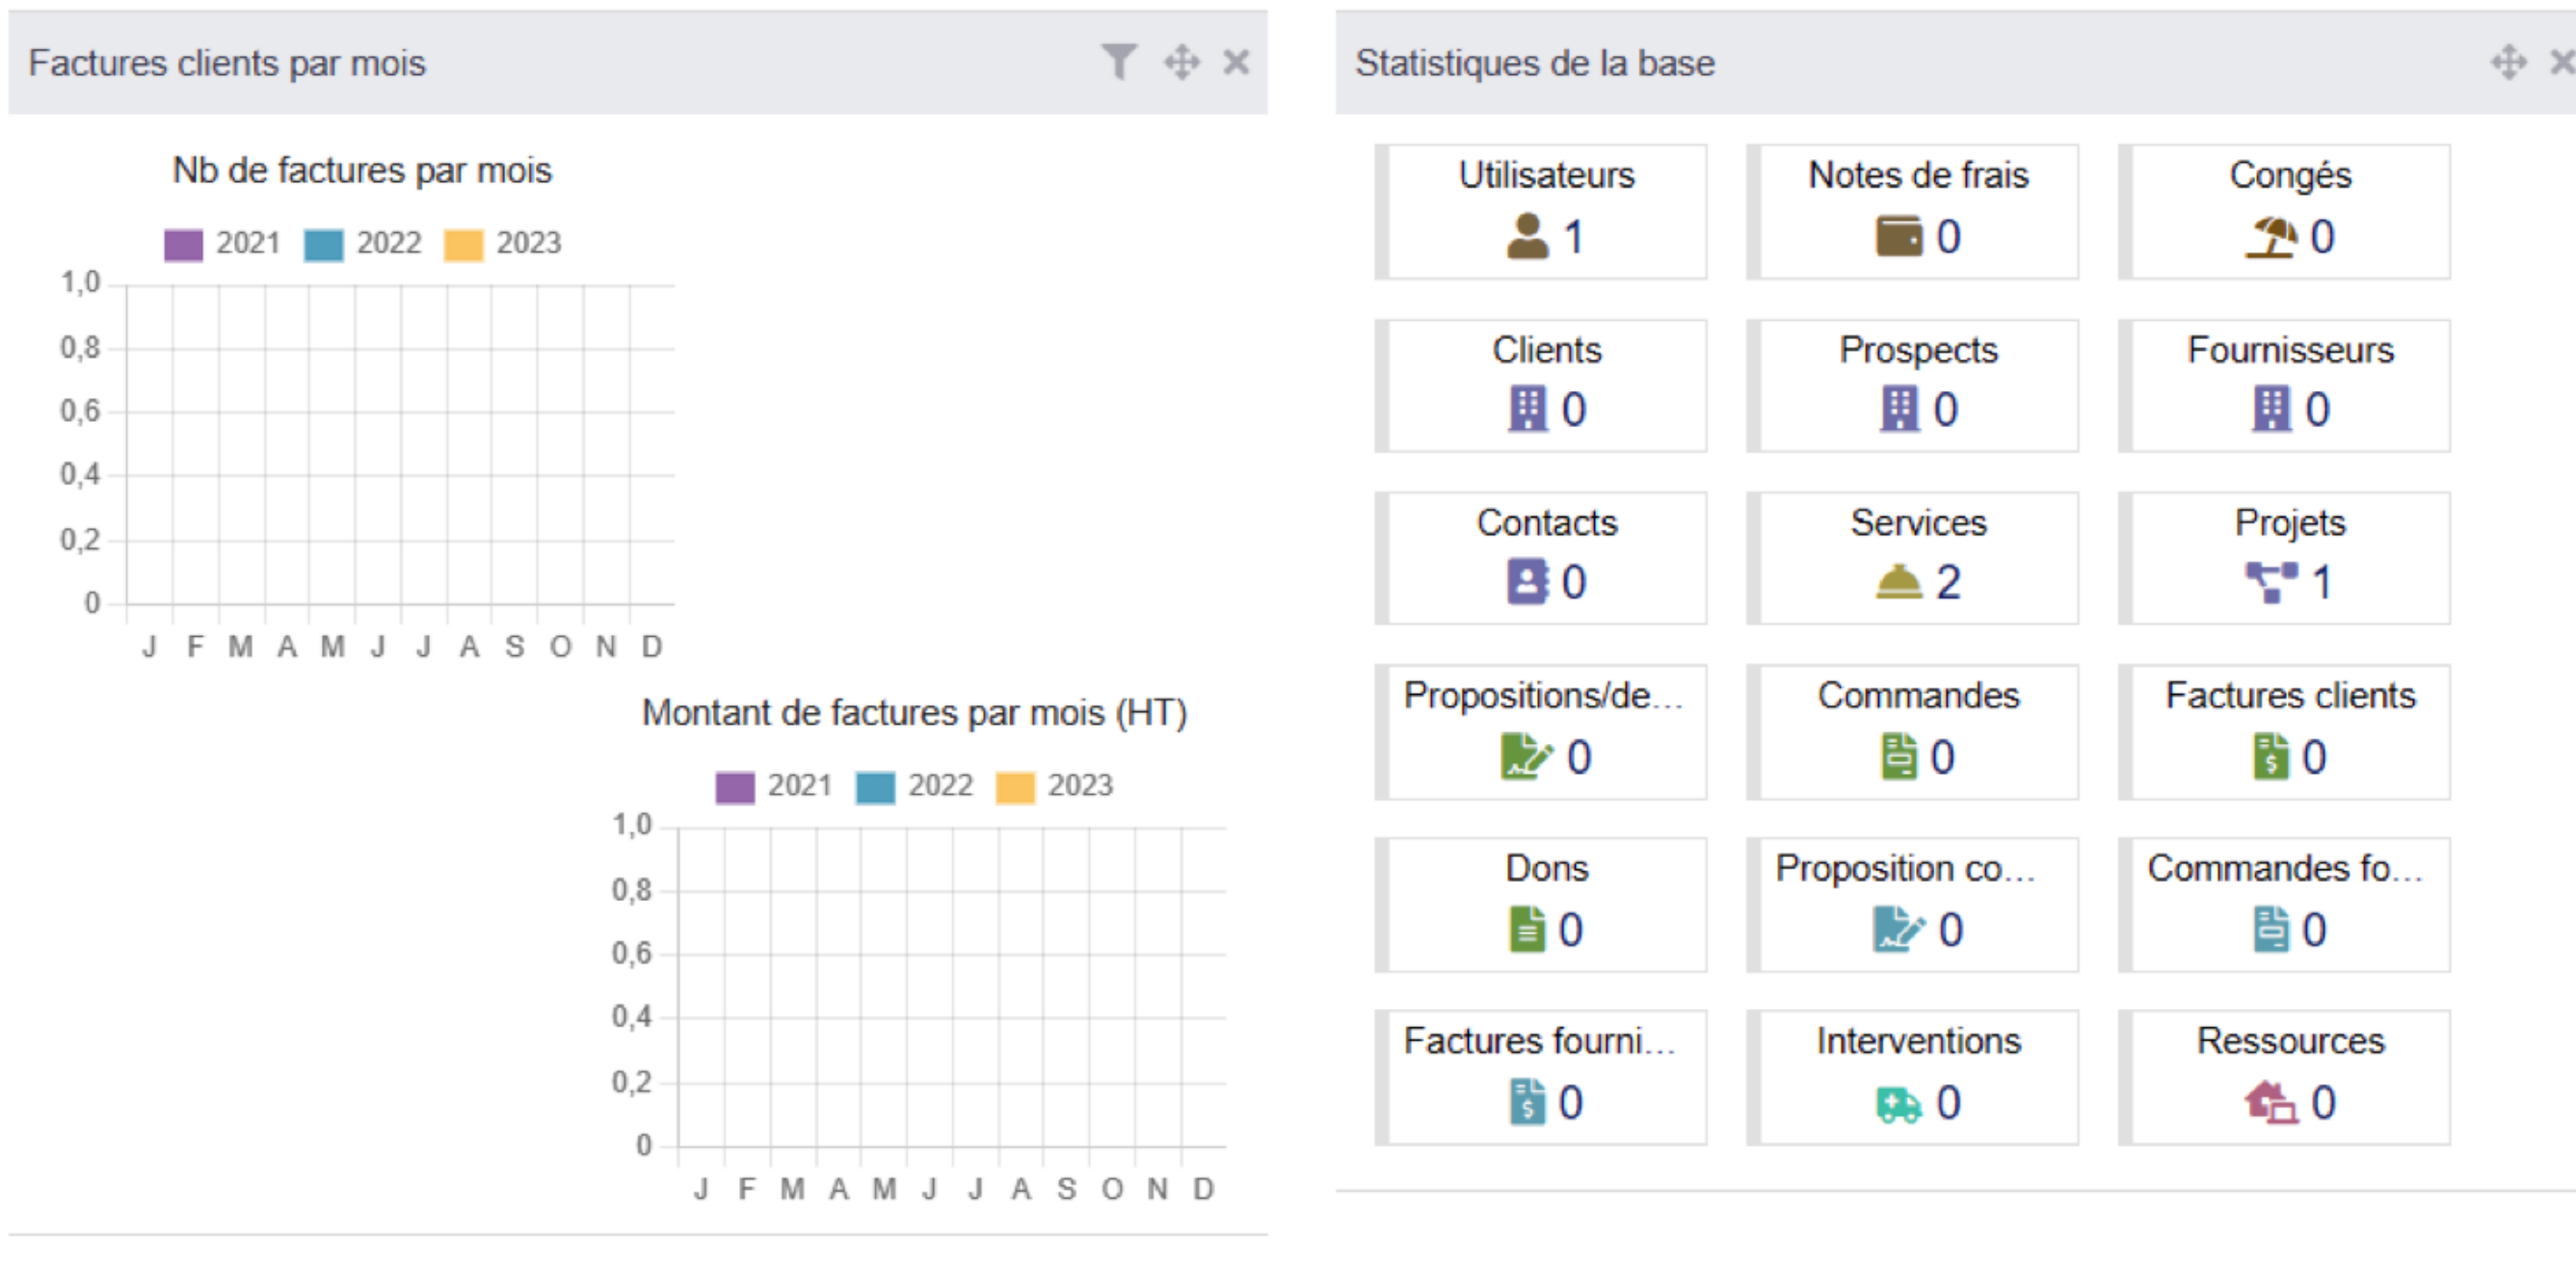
Factures clients par mois

Nb de factures par mois

2021 2022 2023

1,0
0,8
0,6
0,4
0,2
0

J F M A M J J A S O N D

Montant de factures par mois (HT)

2021 2022 2023

1,0
0,8
0,6
0,4
0,2
0

J F M A M J J A S O N D

Statistiques de la base

| Utilisateurs 1 | Notes de frais 0 | Congés 0 |
|---|---|---|
| Clients 0 | Prospects 0 | Fournisseurs 0 |
| Contacts 0 | Services 2 | Projets 1 |
| Propositions/de... 0 | Commandes 0 | Factures clients 0 |
| Dons 0 | Proposition co... 0 | Commandes fo... 0 |
| Factures fourni... 0 | Interventions 0 | Ressources 0 |